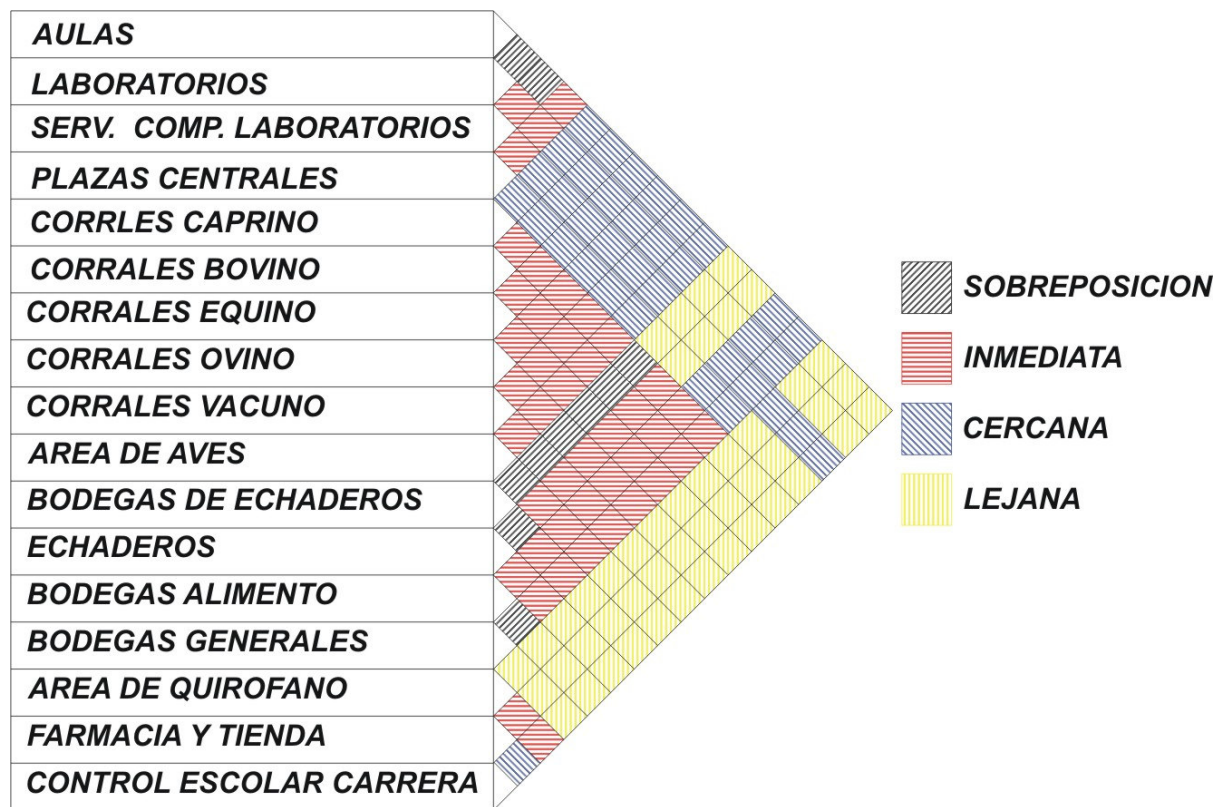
AULAS
LABORATORIOS
SERV. COMP. LABORATORIOS
PLAZAS CENTRALES
CORRLES CAPRINO
CORRALES BOVINO
CORRALES EQUINO
CORRALES OVINO
CORRALES VACUNO
AREA DE AVES
BODEGAS DE ECHADEROS
ECHADEROS
BODEGAS ALIMENTO
BODEGAS GENERALES
AREA DE QUIROFANO
FARMACIA Y TIENDA
CONTROL ESCOLAR CARRERA

SOBREPOSICION
INMEDIATA
CERCANA
LEJANA